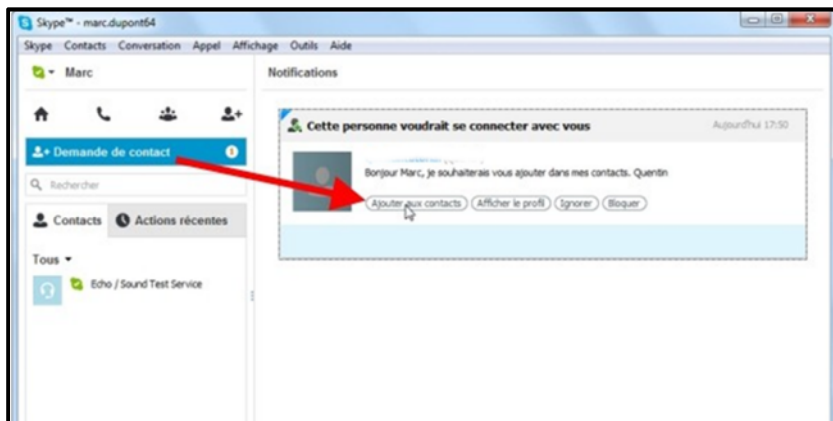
Skype™ - marc.dupont64

Skype Contacts Conversation Appel Affichage Outils Aide

Marc

Notifications

Demande de contact 1

Rechercher

Contacts Actions récentes

Tous

Echo / Sound Test Service

Cette personne voudrait se connecter avec vous

Aujourd'hui 17:50

Bonjour Marc, je souhaiterais vous ajouter dans mes contacts. Quentin

Ajouter aux contacts Afficher le profil Ignorer Bloquer